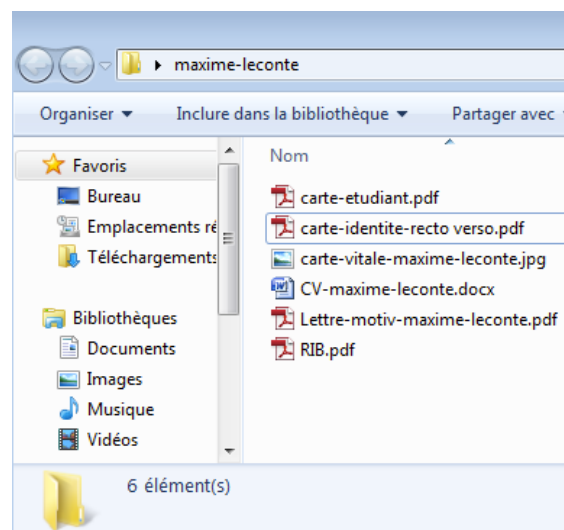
maxime-leconte

Organiser ▾ Inclure dans la bibliothèque ▾ Partager avec

Favoris
Bureau
Emplacements ré
Téléchargements

Bibliothèques
Documents
Images
Musique
Vidéos

Nom
carte-etudiant.pdf
carte-identite-recto verso.pdf
carte-vitale-maxime-leconte.jpg
CV-maxime-leconte.docx
Lettre-motiv-maxime-leconte.pdf
RIB.pdf

6 élément(s)